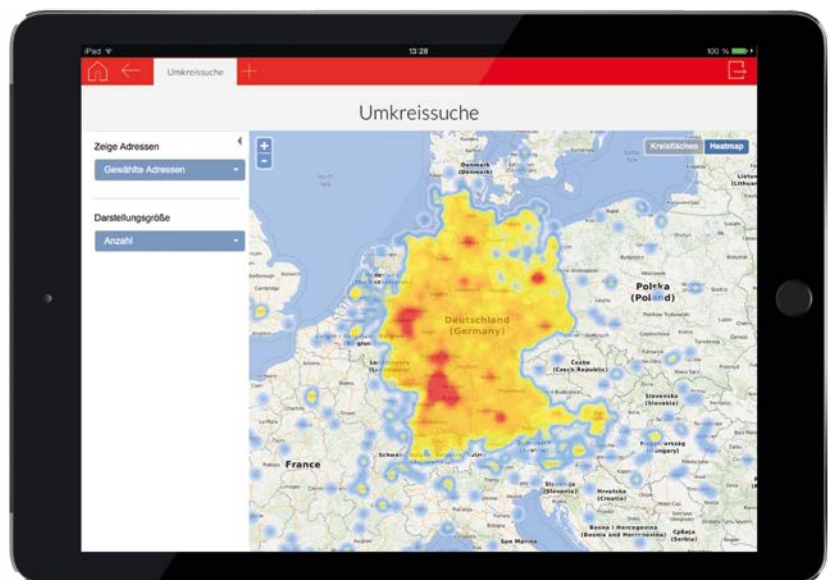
iPad
13:28
100 %
Umkreissuche
+
Umkreissuche
Zeige Adressen
Gewählte Adressen
Darstellungsgröße
Anzahl
+
-
Kreisflächen
Heatmap
Danmark
(Danmark)
Deutschland
(Germany)
Polska
(Poland)
Česko
(Czech Republic)
Slovensko
(Slovakia)
France
Slovenija
(Slovenia)
Hrvatska
(Croatia)
Bosna i Hercegovina
(Bosnia and Herzegovina)
Србија
(Serbia)
Magyarország
(Hungary)
Luxembourg
(Luxemburg)
Lietuva
(Lithuania)
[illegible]